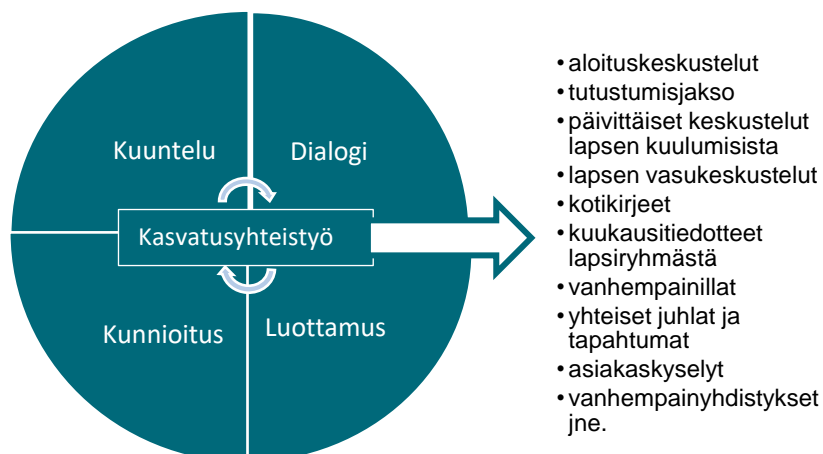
Kuuntelu

Dialogi

Kasvatusyhteistyö

Kunnioitus

Luottamus

• aloituskeskustelut
• tutustumisjakso
• päivittäiset keskustelut lapsen kuulumisista
• lapsen vasukeskustelut
• kotikirjeet
• kuukausitiedotteet lapsiryhmästä
• vanhempainillat
• yhteiset juhlat ja tapahtumat
• asiakaskyselyt
• vanhempainyhdistykset jne.